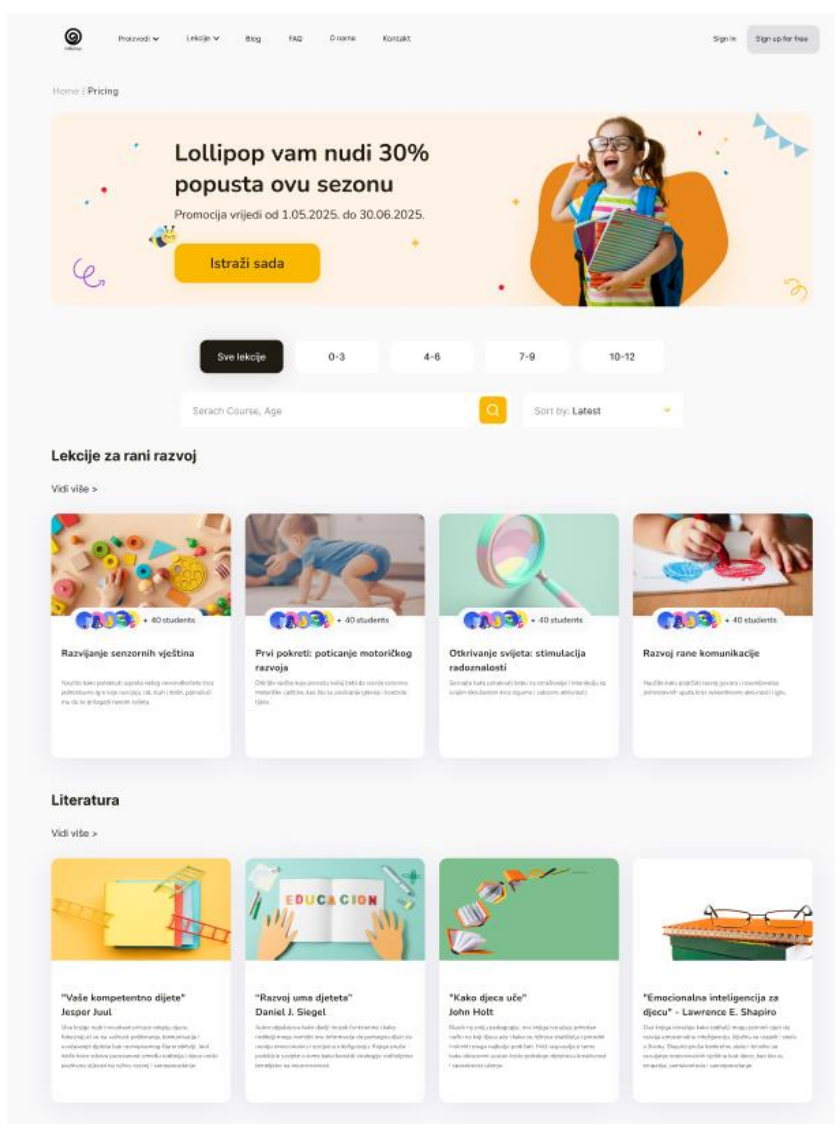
Lollipop

Proizvodi Lekcije Blog FAQ O nama Kontakt

Sign In Sign up for free

Home | Pricing

Lollipop vam nudi 30% popusta ovu sezonu

Promocija vrijedi od 1.05.2025. do 30.06.2025.

Istraži sada

Sve lekcije 0-3 4-6 7-9 10-12

Serach Course, Age

Sort by: Latest

Lekcije za rani razvoj

Vidi više >

+ 40 students

Razvijanje senzornih vještina

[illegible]

+ 40 students

Prvi pokreti: poticanje motoričkog razvoja

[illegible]

+ 40 students

Otkrivanje svijeta: stimulacija radoznalosti

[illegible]

+ 40 students

Razvoj rane komunikacije

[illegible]

Literatura

Vidi više >

EDUCACION

"Vaše kompetentno dijete" Jesper Juul

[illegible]

"Razvoj uma djeteta" Daniel J. Siegel

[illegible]

"Kako djeca uče" John Holt

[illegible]

"Emocionalna inteligencija za djecu" - Lawrence E. Shapiro

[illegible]